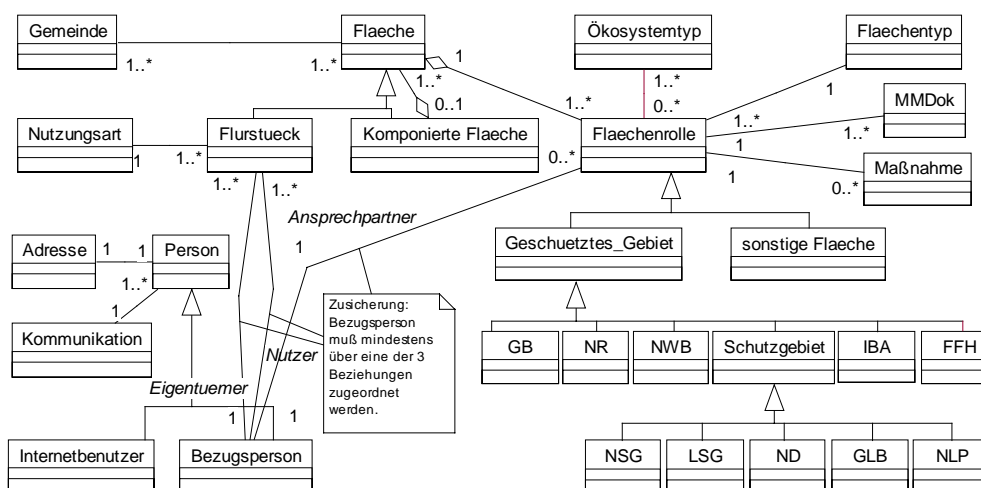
Gemeinde
Flaeche
Ökosystemtyp
Flaechentyp
1..*
1..*
1
1..*
1..*
0..1
1..*
0..*
1
MMDok
1..*
1..*
Nutzungsart
Flurstueck
Komponierte Flaeche
Flaechenrolle
1
1..*
0..*
1
Maßnahme
1
0..*
1..*
1..*
Ansprechpartner
Adresse
1
1
Person
1
Geschuetztes_Gebiet
sonstige Flaeche
1..*
1
Kommunikation
Zusicherung: Bezugsperson muß mindestens über eine der 3 Beziehungen zugeordnet werden.
Nutzer
GB
NR
NWB
Schutzgebiet
IBA
FFH
Eigentuemer
1
1
Internetbenutzer
Bezugsperson
NSG
LSG
ND
GLB
NLP